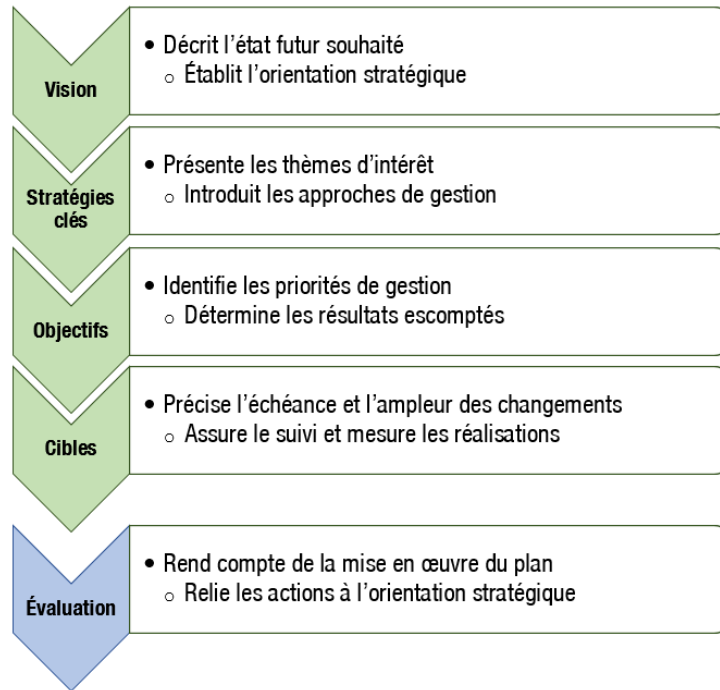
Vision

- Décrit l’état futur souhaité
  - Établit l’orientation stratégique

Stratégies clés

- Présente les thèmes d’intérêt
  - Introduit les approches de gestion

Objectifs

- Identifie les priorités de gestion
  - Détermine les résultats escomptés

Cibles

- Précise l’échéance et l’ampleur des changements
  - Assure le suivi et mesure les réalisations

Évaluation

- Rend compte de la mise en œuvre du plan
  - Relie les actions à l’orientation stratégique